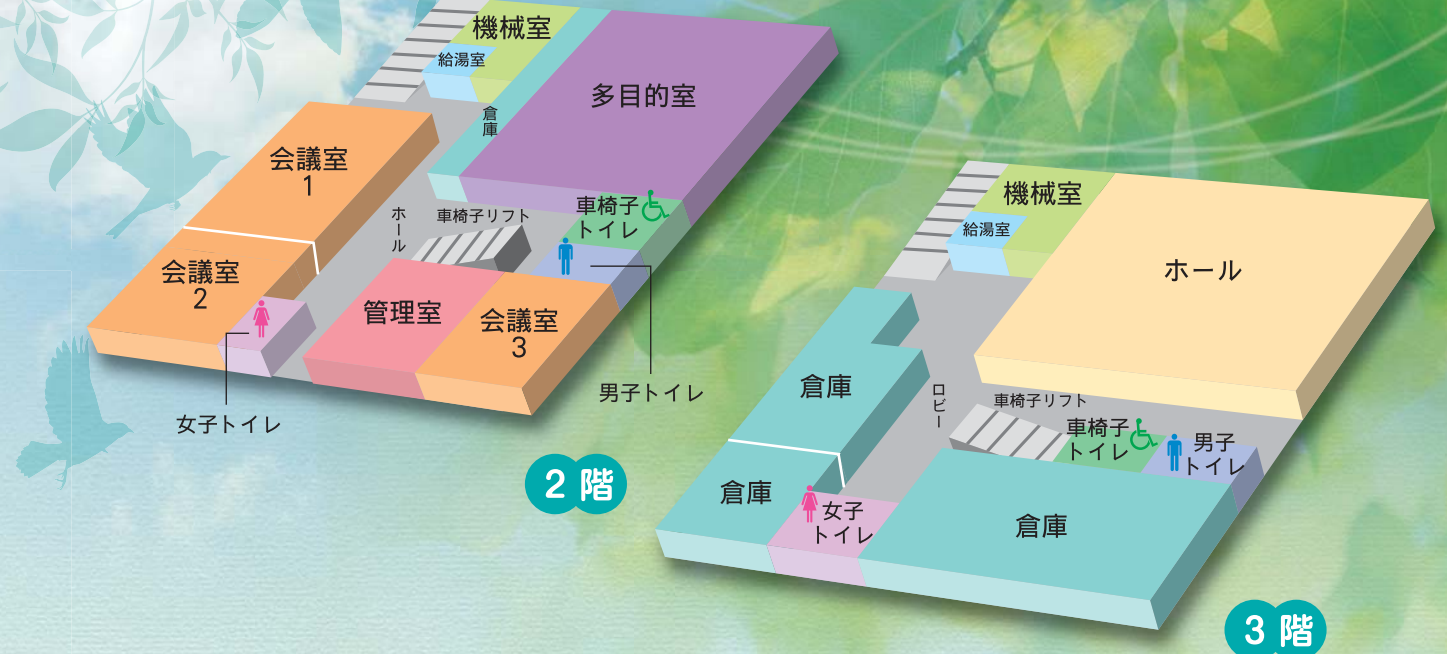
機械室
給湯室
倉庫
多目的室
会議室 1
ホール
車椅子リフト
車椅子トイレ
会議室 2
管理室
会議室 3
男子トイレ
女子トイレ
2階

機械室
給湯室
ホール
倉庫
ロビー
車椅子リフト
車椅子トイレ
男子トイレ
倉庫
女子トイレ
倉庫
3階